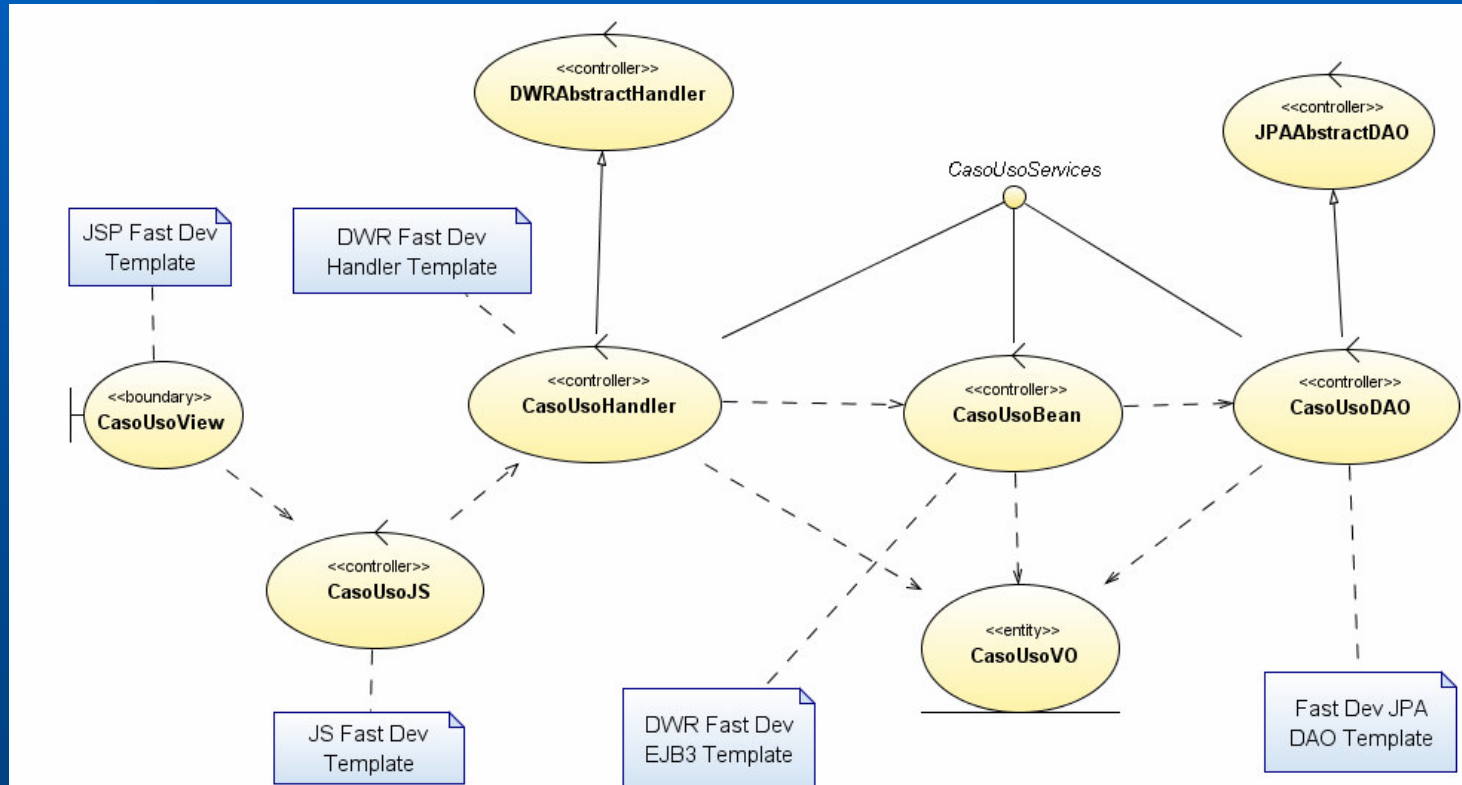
<<controller>>
DWRAbstractHandler

<<controller>>
JPAAbstractDAO

CasoUsoServices

JSP Fast Dev Template

DWR Fast Dev Handler Template

<<boundary>>
CasoUsoView

<<controller>>
CasoUsoHandler

<<controller>>
CasoUsoBean

<<controller>>
CasoUsoDAO

<<controller>>
CasoUsoJS

<<entity>>
CasoUsoVO

JS Fast Dev Template

DWR Fast Dev EJB3 Template

Fast Dev JPA DAO Template